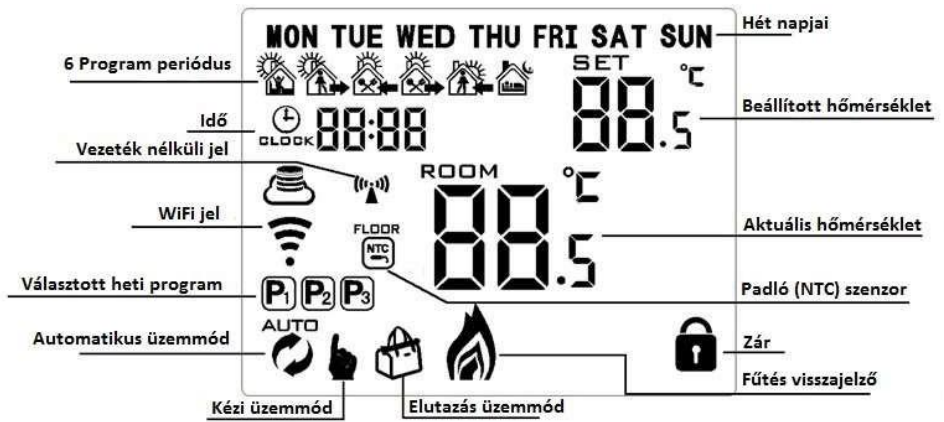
MON TUE WED THU FRI SAT SUN

Hét napjai

6 Program periódus

SET

°C

88.5

Beállított hőmérséklet

Idő

CLOCK 88:88

Vezeték nélküli jel

ROOM

°C

88.5

WiFi jel

FLOOR

NTC

Aktuális hőmérséklet

Választott heti program

$P_1$ $P_2$ $P_3$

Padló (NTC) szenzor

AUTO

Automatikus üzemmód

Zár

Fűtés visszajelző

Kézi üzemmód

Elutazás üzemmód